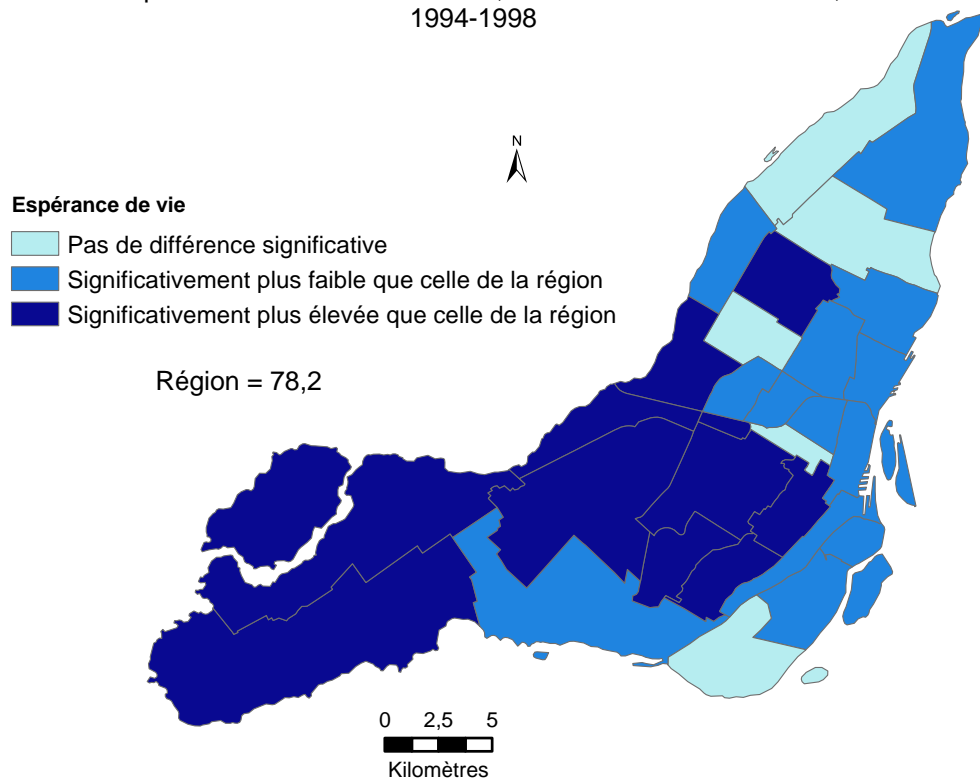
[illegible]
1994-1998

N

Espérance de vie
Pas de différence significative
Significativement plus faible que celle de la région
Significativement plus élevée que celle de la région

Région = 78,2

0 2,5 5
Kilomètres